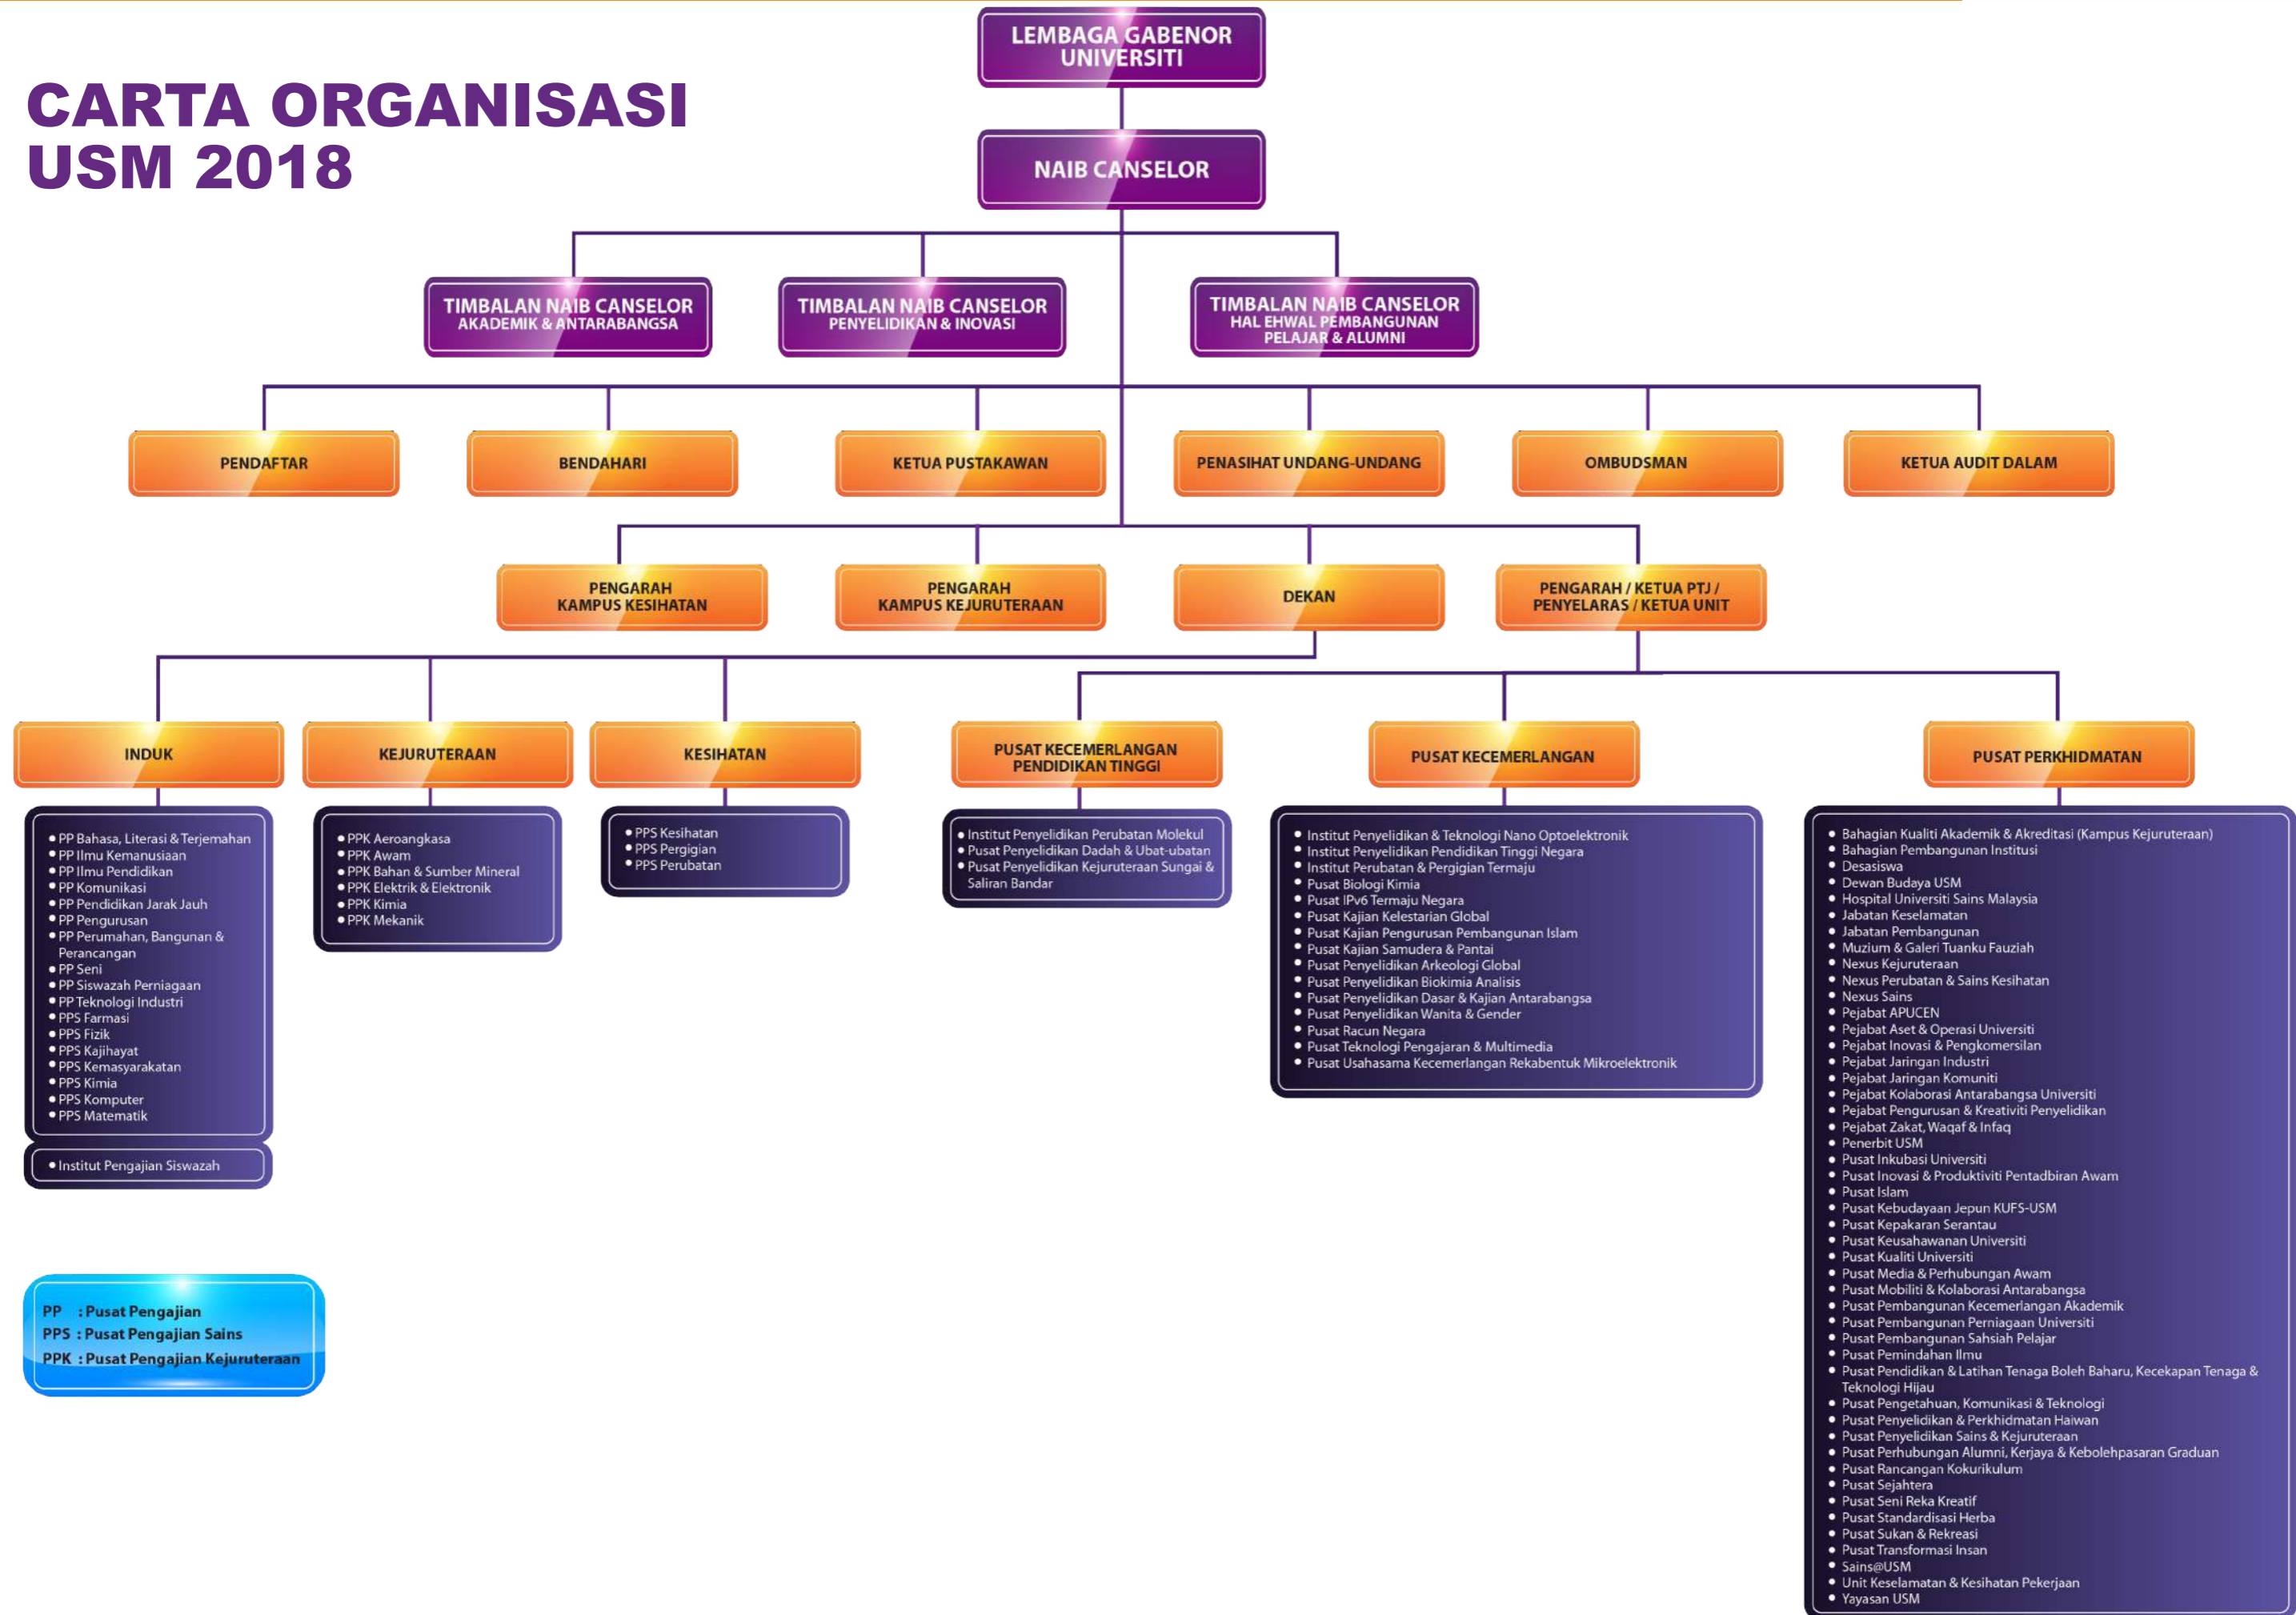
CARTA ORGANISASI USM 2018

LEMBAGA GABENOR UNIVERSITI

NAIB CANSELOR

TIMBALAN NAIB CANSELOR AKADEMIK & ANTARABANGSA

TIMBALAN NAIB CANSELOR PENYELIDIKAN & INOVASI

TIMBALAN NAIB CANSELOR HAL EHWAL PEMBANGUNAN PELAJAR & ALUMNI

PENDAFTAR

BENDAHARI

KETUA PUSTAKAWAN

PENASIHAT UNDANG-UNDANG

OMBUDSMAN

KETUA AUDIT DALAM

PENGARAH KAMPUS KESIHATAN

PENGARAH KAMPUS KEJURUTERAAN

DEKAN

PENGARAH / KETUA PTJ / PENYELARAS / KETUA UNIT

INDUK

KEJURUTERAAN

KESIHATAN

PUSAT KECEMERLANGAN PENDIDIKAN TINGGI

PUSAT KECEMERLANGAN

PUSAT PERKHIDMATAN

• PP Bahasa, Literasi & Terjemahan
• PP Ilmu Kemanusiaan
• PP Ilmu Pendidikan
• PP Komunikasi
• PP Pendidikan Jarak Jauh
• PP Pengurusan
• PP Perumahan, Bangunan & Perancangan
• PP Seni
• PP Siswazah Perniagaan
• PP Teknologi Industri
• PPS Farmasi
• PPS Fizik
• PPS Kajihayat
• PPS Kemasyarakatan
• PPS Kimia
• PPS Komputer
• PPS Matematik

• Institut Pengajian Siswazah

• PPK Aeroangkasa
• PPK Awam
• PPK Bahan & Sumber Mineral
• PPK Elektrik & Elektronik
• PPK Kimia
• PPK Mekanik

• PPS Kesihatan
• PPS Pergigian
• PPS Perubatan

• Institut Penyelidikan Perubatan Molekul
• Pusat Penyelidikan Dadah & Ubat-ubatan
• Pusat Penyelidikan Kejuruteraan Sungai & Saliran Bandar

• Institut Penyelidikan & Teknologi Nano Optoelektronik
• Institut Penyelidikan Pendidikan Tinggi Negara
• Institut Perubatan & Pergigian Termaju
• Pusat Biologi Kimia
• Pusat IPv6 Termaju Negara
• Pusat Kajian Kelestarian Global
• Pusat Kajian Pengurusan Pembangunan Islam
• Pusat Kajian Samudera & Pantai
• Pusat Penyelidikan Arkeologi Global
• Pusat Penyelidikan Biokimia Analisis
• Pusat Penyelidikan Dasar & Kajian Antarabangsa
• Pusat Penyelidikan Wanita & Gender
• Pusat Racun Negara
• Pusat Teknologi Pengajaran & Multimedia
• Pusat Usahasama Kecemerlangan Rekabentuk Mikroelektronik

• Bahagian Kualiti Akademik & Akreditasi (Kampus Kejuruteraan)
• Bahagian Pembangunan Institusi
• Desasiswa
• Dewan Budaya USM
• Hospital Universiti Sains Malaysia
• Jabatan Keselamatan
• Jabatan Pembangunan
• Muzium & Galeri Tuanku Fauziah
• Nexus Kejuruteraan
• Nexus Perubatan & Sains Kesihatan
• Nexus Sains
• Pejabat APUCEN
• Pejabat Aset & Operasi Universiti
• Pejabat Inovasi & Pengkomersilan
• Pejabat Jaringan Industri
• Pejabat Jaringan Komuniti
• Pejabat Kolaborasi Antarabangsa Universiti
• Pejabat Pengurusan & Kreativiti Penyelidikan
• Pejabat Zakat, Waqaf & Infaq
• Penerbit USM
• Pusat Inkubasi Universiti
• Pusat Inovasi & Produktiviti Pentadbiran Awam
• Pusat Islam
• Pusat Kebudayaan Jepun KUFS-USM
• Pusat Kepakaran Serantau
• Pusat Keusahawanan Universiti
• Pusat Kualiti Universiti
• Pusat Media & Perhubungan Awam
• Pusat Mobiliti & Kolaborasi Antarabangsa
• Pusat Pembangunan Kecemerlangan Akademik
• Pusat Pembangunan Perniagaan Universiti
• Pusat Pembangunan Sahsiah Pelajar
• Pusat Pemindahan Ilmu
• Pusat Pendidikan & Latihan Tenaga Boleh Baharu, Kecekapan Tenaga & Teknologi Hijau
• Pusat Pengetahuan, Komunikasi & Teknologi
• Pusat Penyelidikan & Perkhidmatan Haiwan
• Pusat Penyelidikan Sains & Kejuruteraan
• Pusat Perhubungan Alumni, Kerjaya & Kebolehpasaran Graduan
• Pusat Rancangan Kokurikulum
• Pusat Sejahtera
• Pusat Seni Reka Kreatif
• Pusat Standardisasi Herba
• Pusat Sukan & Rekreasi
• Pusat Transformasi Insan
• Sains@USM
• Unit Keselamatan & Kesihatan Pekerjaan
• Yayasan USM

PP : Pusat Pengajian
PPS : Pusat Pengajian Sains
PPK : Pusat Pengajian Kejuruteraan